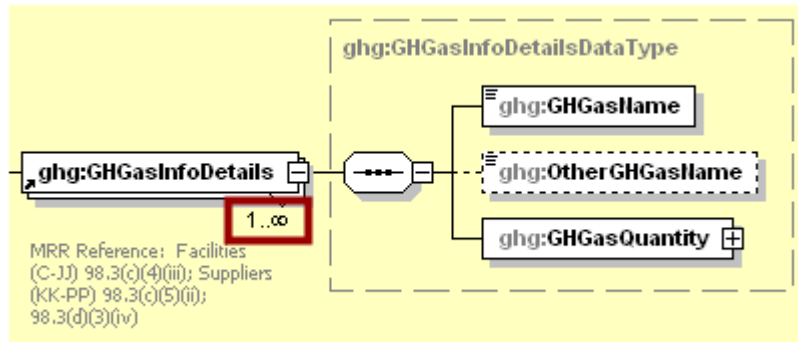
ghg:GHGasInfoDetailsDataType

ghg:GHGasInfoDetails

1..∞

MRR Reference: Facilities (C-JJ) 98.3(c)(4)(iii); Suppliers (KK-PP) 98.3(c)(5)(ii); 98.3(d)(3)(iv)

ghg:GHGasName

ghg:OtherGHGasName

ghg:GHGasQuantity